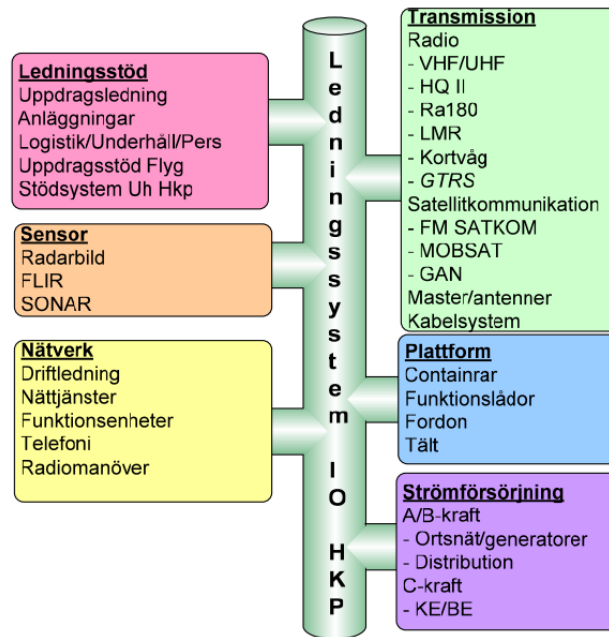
Ledningsstöd
Uppdragsledning
Anläggningar
Logistik/Underhål/Pers
Uppdragsstöd Flyg
Stödsystem Uh Hkp

Sensor
Radarbild
FLIR
SONAR

Nätverk
Driftledning
Nättjänster
Funktionsenheter
Telefoni
Radiomanöver

Ledningssystem IO HKP

Transmission
Radio
- VHF/UHF
- HQ II
- Ra180
- LMR
- Kortvåg
- GTRS
Satellitkommunikation
- FM SATKOM
- MOBSAT
- GAN
Master/antenner
Kabelsystem

Plattform
Containrar
Funktionslådor
Fordon
Tält

Strömförsörjning
A/B-kraft
- Ortsnät/generatorer
- Distribution
C-kraft
- KE/BE